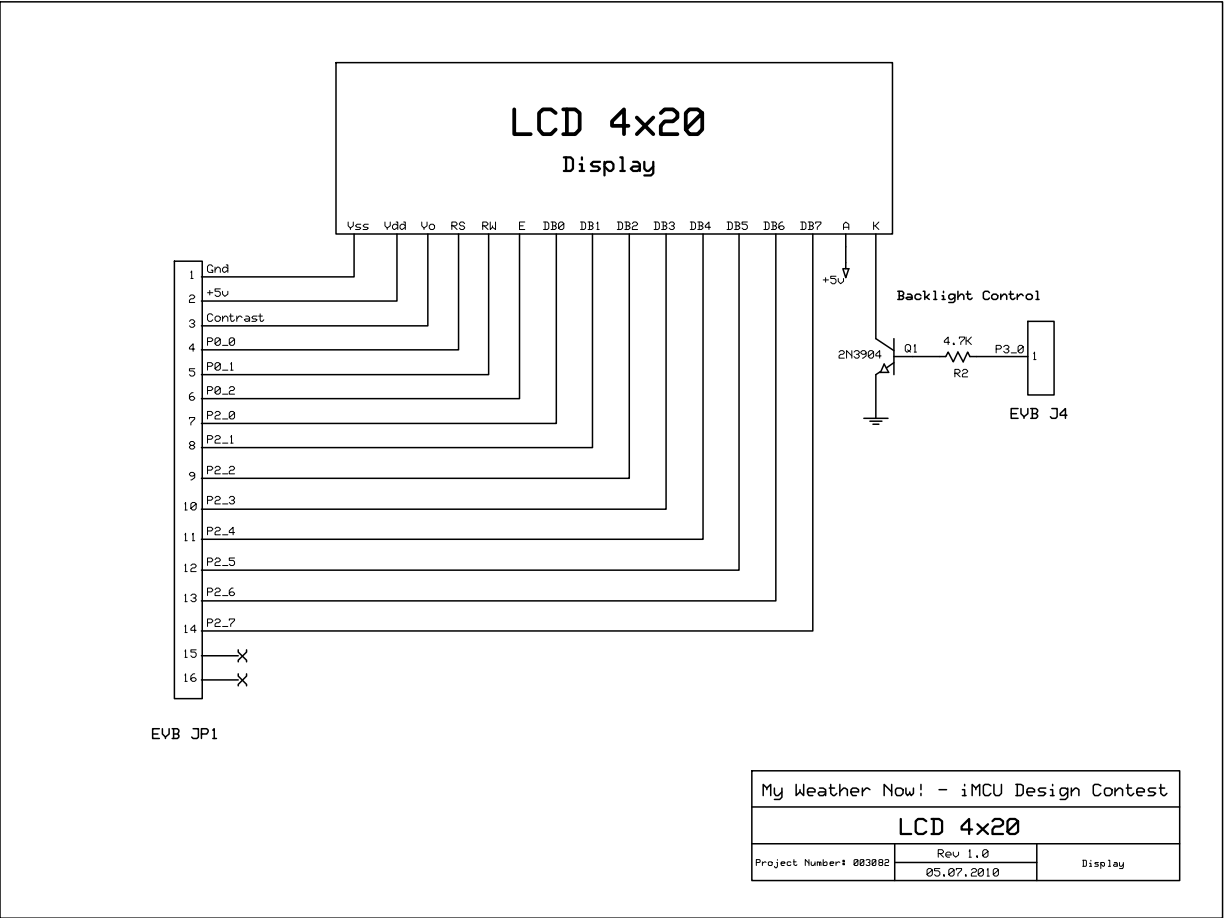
LCD 4x20
Display

Vss Vdd Vo RS RW E DB0 DB1 DB2 DB3 DB4 DB5 DB6 DB7 A K

1 Gnd
2 +5v
3 Contrast
4 P0_0
5 P0_1
6 P0_2
7 P2_0
8 P2_1
9 P2_2
10 P2_3
11 P2_4
12 P2_5
13 P2_6
14 P2_7
15
16

EVB JP1

+5v

Backlight Control

2N3904 Q1 4.7K R2 P3_0 1

EVB J4

My Weather Now! - iMCU Design Contest

LCD 4x20

| Project Number: 003082 | Rev 1.0 | Display |
|---|---|---|
| | 05.07.2010 | |